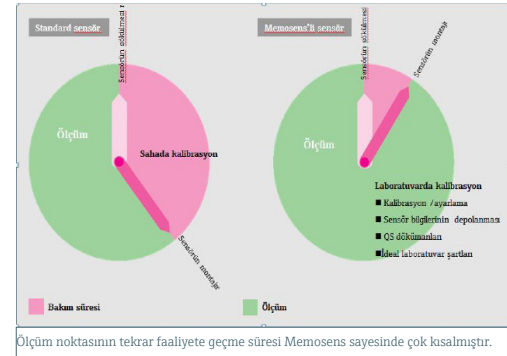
Standard sensör

Sensörün sökülmesi

Ölçüm

Sahada kalibrasyon

Sensörün montajı

Memosens'li sensör

Sensörün sökülmesi

Sensörün montajı

Ölçüm

Laboratuvarda kalibrasyon
■ Kalibrasyon /ayarlama
■ Sensör bilgilerinin depolanması
■ QS dökümanları
■ İdeal laboratuvar şartları

Bakım süresi

Ölçüm

Ölçüm noktasının tekrar faaliyete geçme süresi Memosens sayesinde çok kısalmıştır.